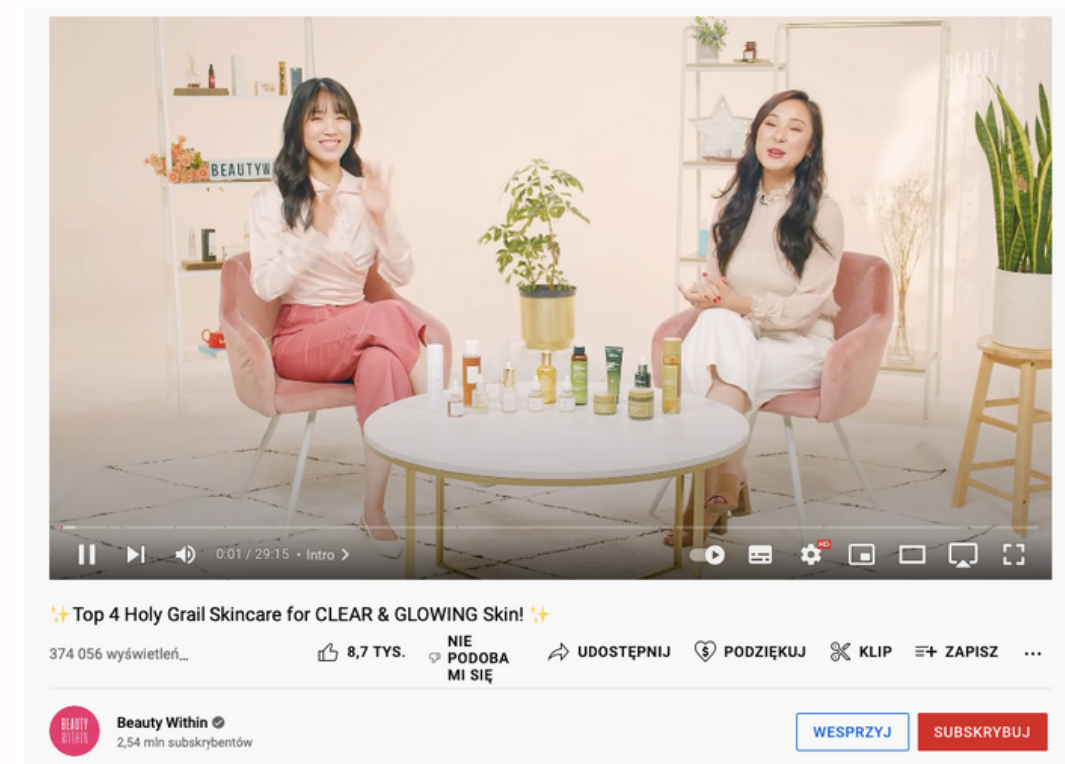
BEAUTYW

BEAUTY WITHIN

0:01 / 29:15 • Intro >

HD

✨Top 4 Holy Grail Skincare for CLEAR & GLOWING Skin! ✨

374 056 wyświetleń...

8,7 TYS.

NIE PODOBA MI SIĘ

UDOSTĘPNIJ

PODZIĘKUJ

KLIP

ZAPISZ

...

BEAUTY WITHIN

Beauty Within

2,54 mln subskrybentów

WESPRZYJ

SUBSKRYBUJ